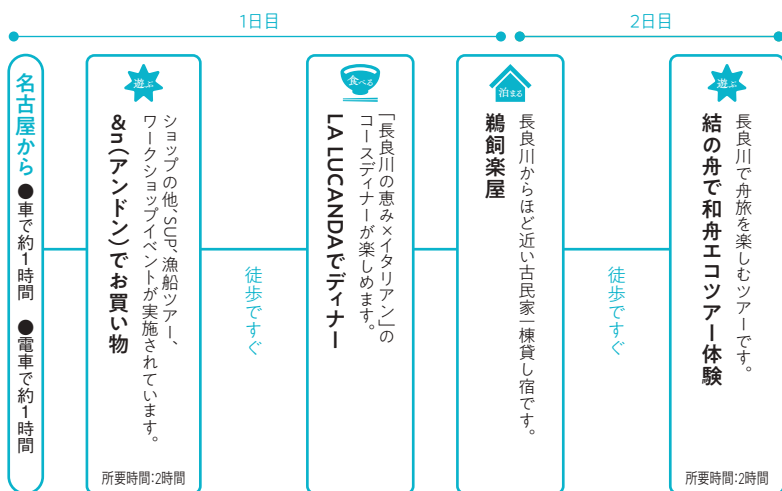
1日目

2日目

名古屋から

●車で約1時間

●電車で約1時間

遊ぶ

&n(アンドン)でお買い物

ショップの他、SUP、漁船ツアー、ワークショップイベントが実施されています。

所要時間:2時間

徒歩ですぐ

食べる

LA LUCANDAでディナー

「長良川の恵み×イタリアン」のコースディナーが楽しめます。

泊まる

鵜飼楽屋

長良川からほど近い古民家一棟貸し宿です。

徒歩ですぐ

遊ぶ

結の舟で和舟エコツアー体験

長良川で舟旅を楽しむツアーです。

所要時間:2時間